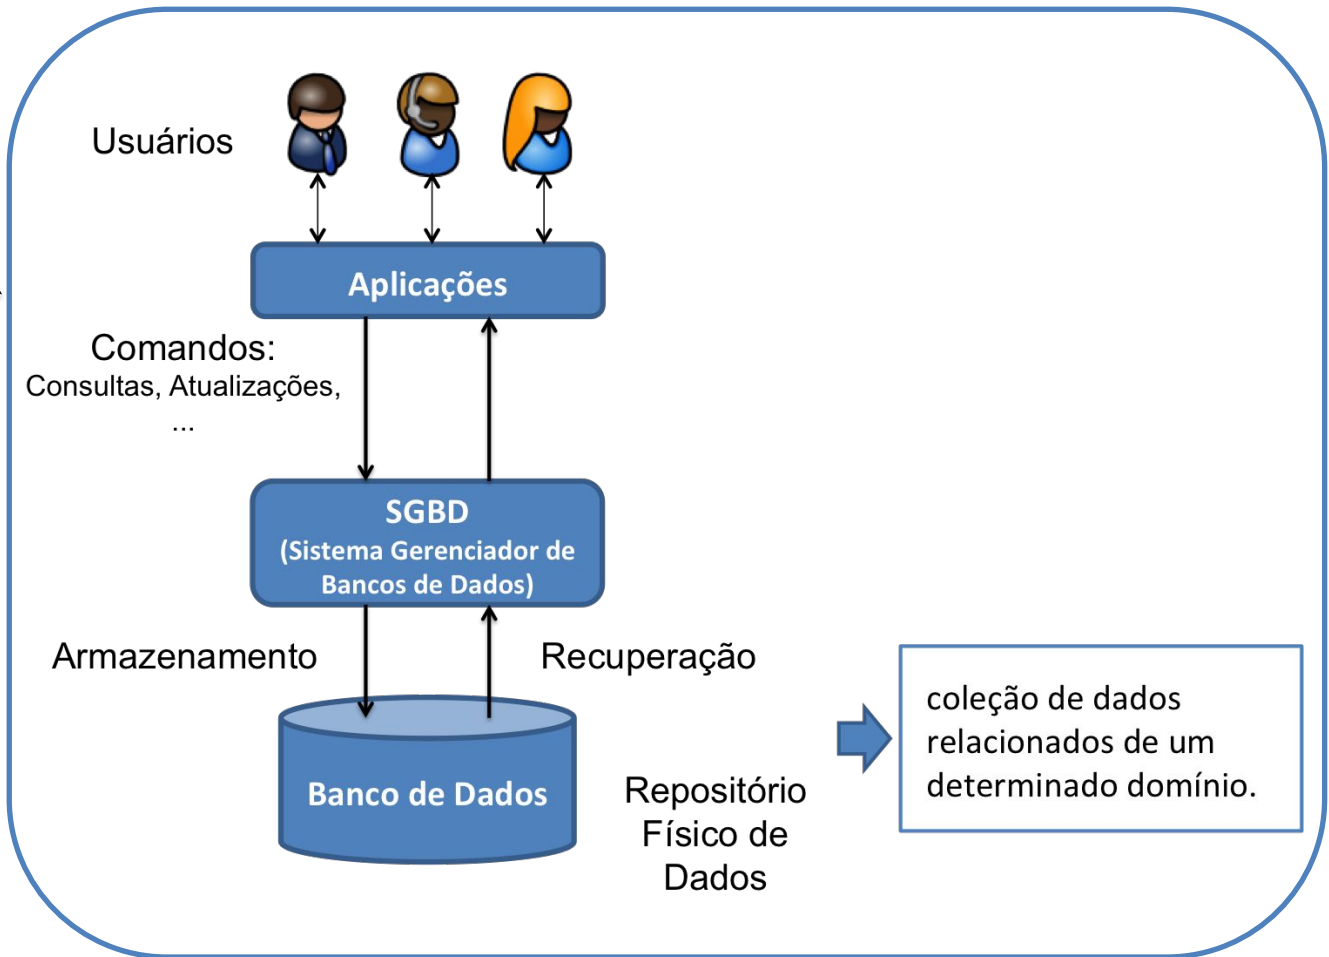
Usuários

Aplicações

Comandos:
Consultas, Atualizações, ...

SGBD
(Sistema Gerenciador de Bancos de Dados)

Armazenamento

Recuperação

Banco de Dados

Repositório Físico de Dados

coleção de dados relacionados de um determinado domínio.